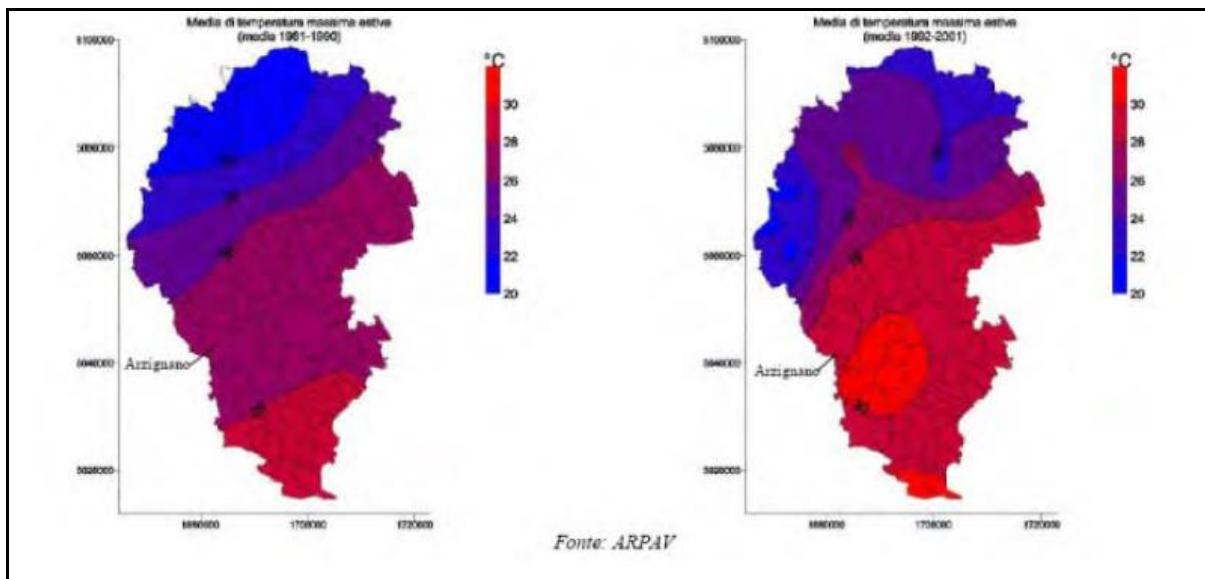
Media di temperatura massima estiva
(media 1961-1990)

5100000

5080000

5060000

5040000

5020000

1680000

1700000

1720000

°C

30

28

26

24

22

20

Arzignano

Media di temperatura massima estiva
(media 1992-2001)

5100000

5080000

5060000

5040000

5020000

1680000

1700000

1720000

°C

30

28

26

24

22

20

Arzignano

Fonte: ARPAV